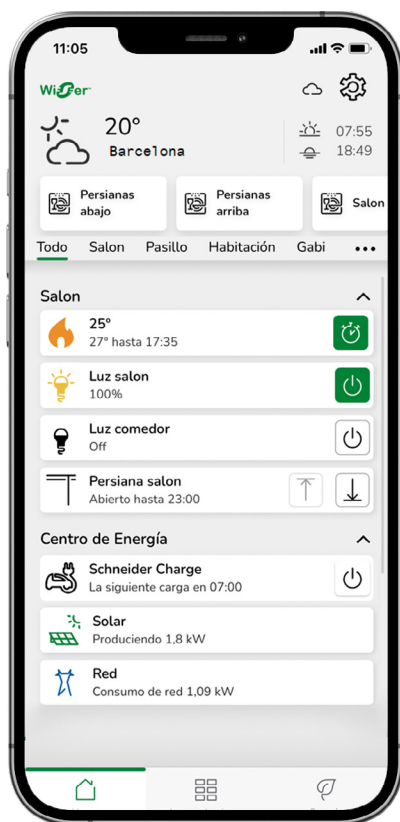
11:05

Wiser

20°
Barcelona

07:55
18:49

Persianas abajo

Persianas arriba

Salon

Todo Salon Pasillo Habitación Gabi •••

Salon

25°
27° hasta 17:35

Luz salon
100%

Luz comedor
Off

Persiana salon
Abierto hasta 23:00

Centro de Energía

Schneider Charge
La siguiente carga en 07:00

Solar
Produciendo 1,8 kW

Red
Consumo de red 1,09 kW